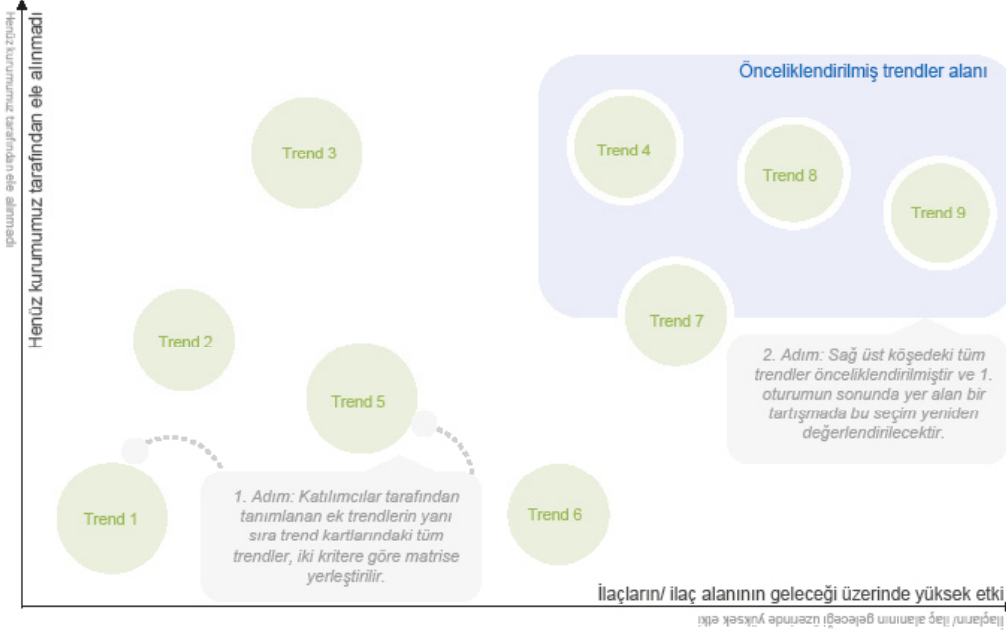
Henüz kurumumuz tarafından ele alınmadı

Henüz kurumumuz tarafından ele alınmadı

Önceliklendirilmiş trendler alanı

Trend 3

Trend 4

Trend 8

Trend 9

Trend 7

Trend 2

Trend 5

2. Adım: Sağ üst köşedeki tüm trendler önceliklendirilmiştir ve 1. oturumun sonunda yer alan bir tartışmada bu seçim yeniden değerlendirilecektir.

Trend 1

1. Adım: Katılımcılar tarafından tanımlanan ek trendlerin yanı sıra trend kartlarındaki tüm trendler, iki kritere göre matrise yerleştirilir.

Trend 6

İlaçların/ ilaç alanının geleceği üzerinde yüksek etki

İlaçların/ ilaç alanının geleceği üzerinde yüksek etki